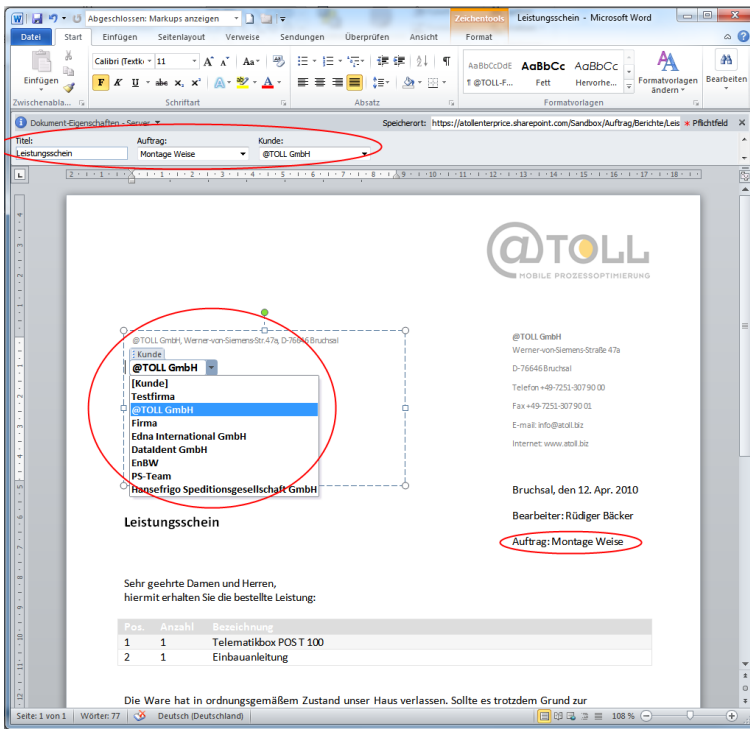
Abgeschlossen: Markups anzeigen
Zeichentools
Leistungsschein - Microsoft Word
Datei
Start
Einfügen
Seitenlayout
Verweise
Sendungen
Überprüfen
Ansicht
Format
Einfügen
Calibri (Textk
11
F
K
U
abc
$x_2$
$x^2$
A
AaBbCcDdE
¶ @TOLL-F...
AaBbCc
Fett
AaBbCc
Hervorhe...
Formatvorlagen ändern
Bearbeiten
Zwischenabla...
Schriftart
Absatz
Formatvorlagen
Dokument-Eigenschaften - Server
Speicherort:
https://atollenterprice.sharepoint.com/Sandbox/Auftrag/Berichte/Leis
* Pflichtfeld
Titel:
Leistungsschein
Auftrag:
Montage Weise
Kunde:
@TOLL GmbH

@TOLL
MOBILE PROZESSOPTIMIERUNG

@TOLL GmbH, Werner-von-Siemens-Str.47a, D-76646 Bruchsal
Kunde
@TOLL GmbH
[Kunde]
Testfirma
@TOLL GmbH
Firma
Edna International GmbH
Dataldent GmbH
EnBW
PS-Team
Hansefrigo Speditionsgesellschaft GmbH

@TOLL GmbH
Werner-von-Siemens-Straße 47a
D-76646 Bruchsal
Telefon +49-7251-30790 00
Fax +49-7251-30790 01
E-mail: info@atoll.biz
Internet: www.atoll.biz

Bruchsal, den 12. Apr. 2010
Bearbeiter: Rüdiger Bäcker
Auftrag: Montage Weise

Leistungsschein

Sehr geehrte Damen und Herren,
hiermit erhalten Sie die bestellte Leistung:

| Pos. | Anzahl | Bezeichnung |
|---|---|---|
| 1 | 1 | Telematikbox POS T 100 |
| 2 | 1 | Einbauanleitung |

Die Ware hat in ordnungsgemäßem Zustand unser Haus verlassen. Sollte es trotzdem Grund zur

Seite: 1 von 1
Wörter: 77
Deutsch (Deutschland)
108 %